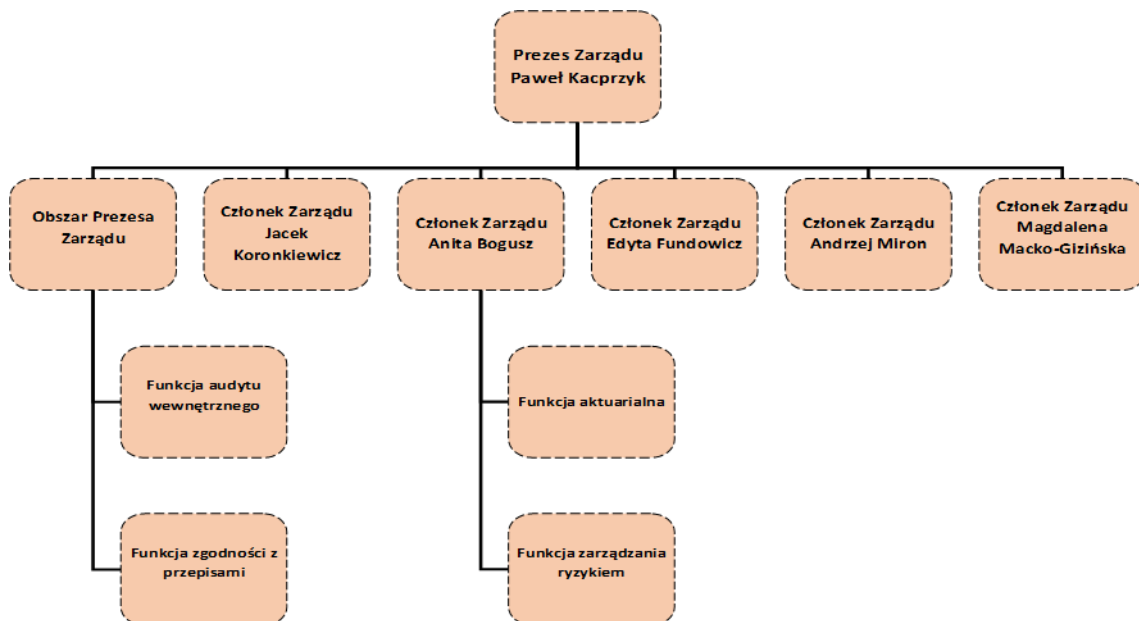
Prezes Zarządu
Paweł Kacprzyk

Obszar Prezesa Zarządu

Członek Zarządu
Jacek Koronkiewicz

Członek Zarządu
Anita Bogusz

Członek Zarządu
Edyta Fundowicz

Członek Zarządu
Andrzej Miron

Członek Zarządu
Magdalena Macko-Gizińska

Funkcja audytu wewnętrznego

Funkcja zgodności z przepisami

Funkcja aktuarialna

Funkcja zarządzania ryzykiem